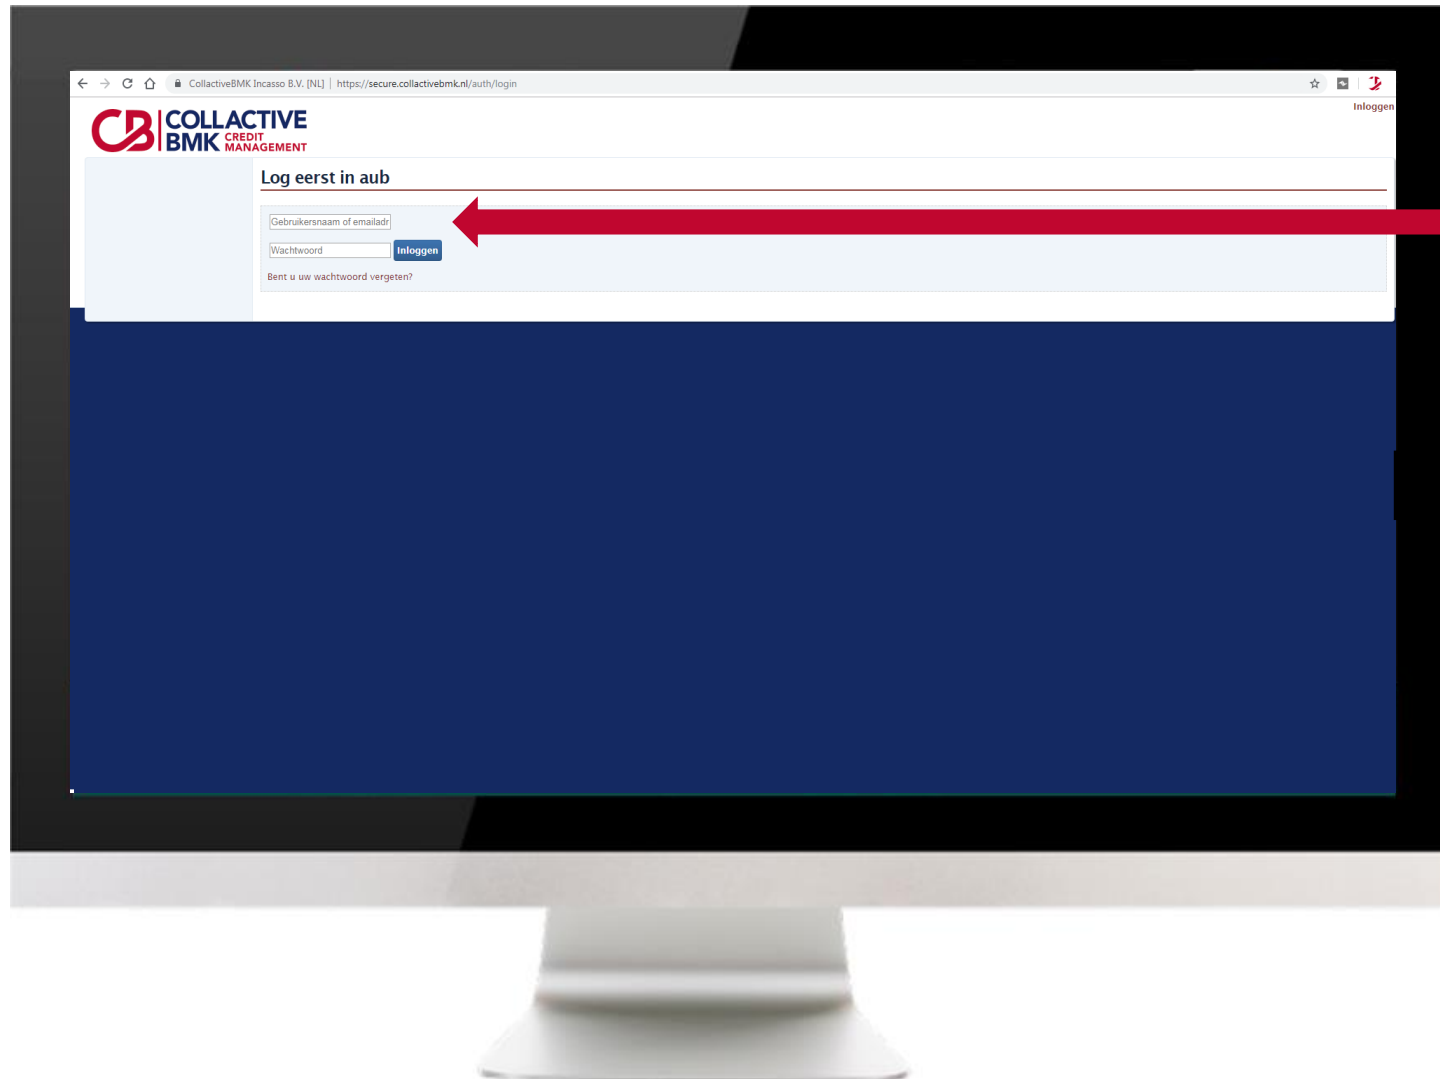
CollactiveBMK Incasso B.V. [NL] | https://secure.collactivebmk.nl/auth/login

Inloggen

CB COLLACTIVE BMK CREDIT MANAGEMENT

Log eerst in aub

Gebruikersnaam of emailadr

Wachtwoord

Inloggen

Bent u uw wachtwoord vergeten?